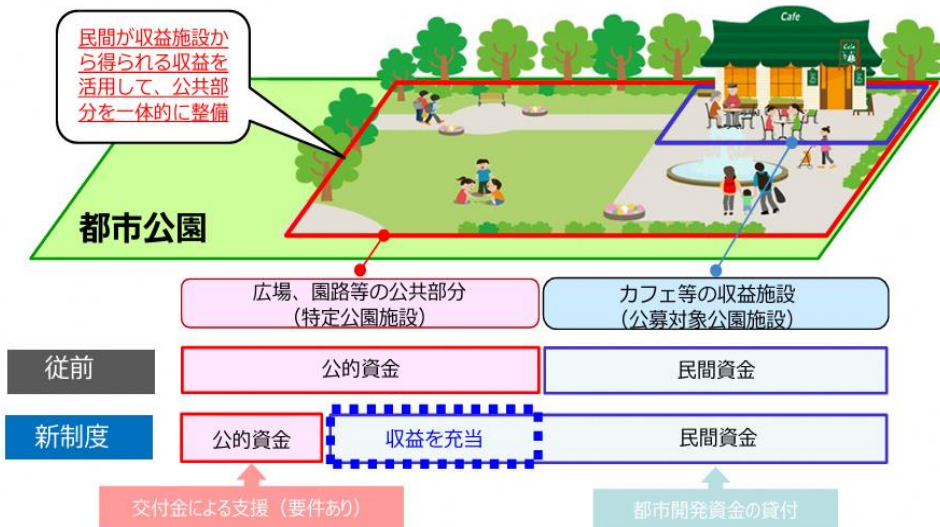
民間が収益施設から得られる収益を活用して、公共部分を一体的に整備

Cafe

Cafe

都市公園

広場、園路等の公共部分
（特定公園施設）

カフェ等の収益施設
（公募対象公園施設）

従前

公的資金

民間資金

新制度

公的資金

収益を充当

民間資金

交付金による支援（要件あり）

都市開発資金の貸付